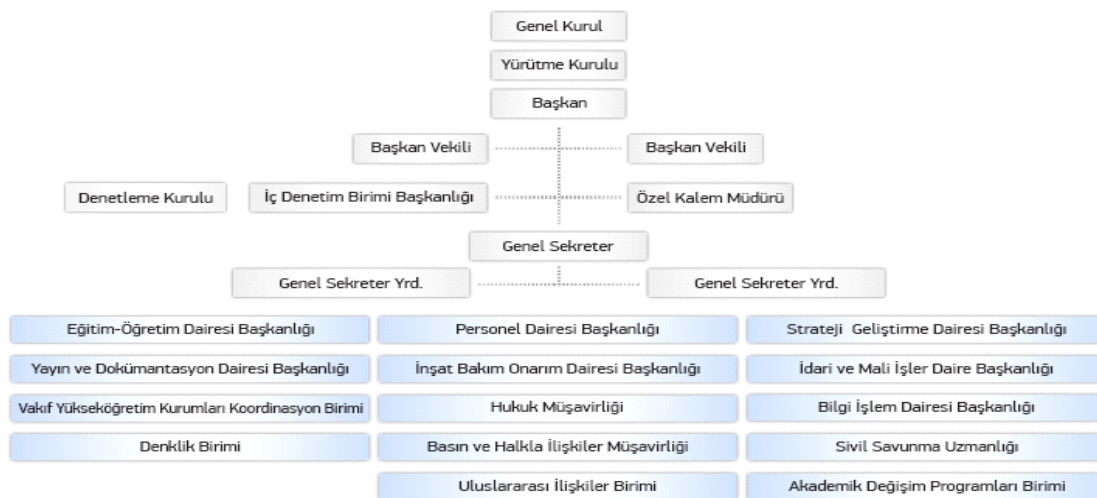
Genel Kurul

Yürütme Kurulu

Başkan

Başkan Vekili

Başkan Vekili

Denetleme Kurulu

İç Denetim Birimi Başkanlığı

Özel Kalem Müdürü

Genel Sekreter

Genel Sekreter Yrd.

Genel Sekreter Yrd.

Eğitim-Öğretim Dairesi Başkanlığı

Yayın ve Dokümantasyon Dairesi Başkanlığı

Vakıf Yükseköğretim Kurumları Koordinasyon Birimi

Denklik Birimi

Personel Dairesi Başkanlığı

İnşat Bakım Onarım Dairesi Başkanlığı

Hukuk Müşavirliği

Basın ve Halkla İlişkiler Müşavirliği

Uluslararası İlişkiler Birimi

Strateji Geliştirme Dairesi Başkanlığı

İdari ve Mali İşler Daire Başkanlığı

Bilgi İşlem Dairesi Başkanlığı

Sivil Savunma Uzmanlığı

Akademik Değişim Programları Birimi